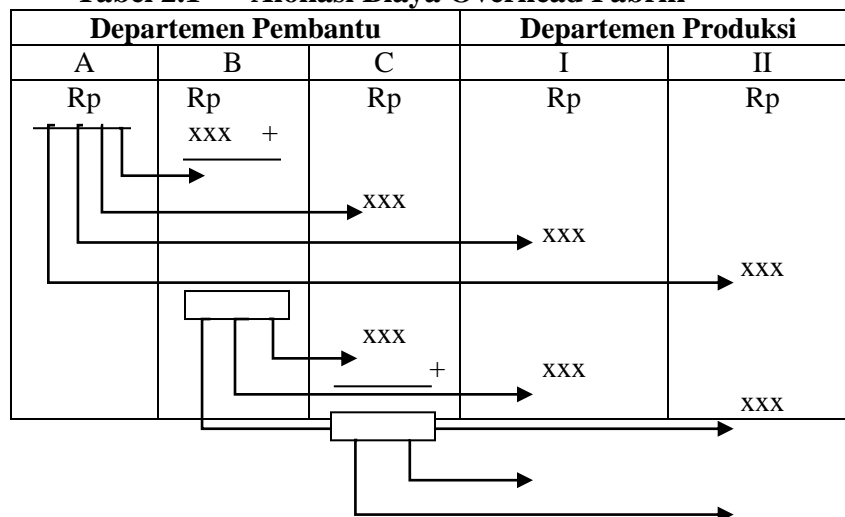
Tabel 2.1 Alokasi Biaya Overhead Pabrik

| Departemen Pembantu | | | Departemen Produksi | |
|---|---|---|---|---|
| A | B | C | I | II |
| Rp | Rp | Rp | Rp | Rp |
| | xxx + | | | |
| | | xxx | | |
| | | | xxx | |
| | | | | xxx |
| | | xxx | | |
| | | + | xxx | |
| | | | | xxx |